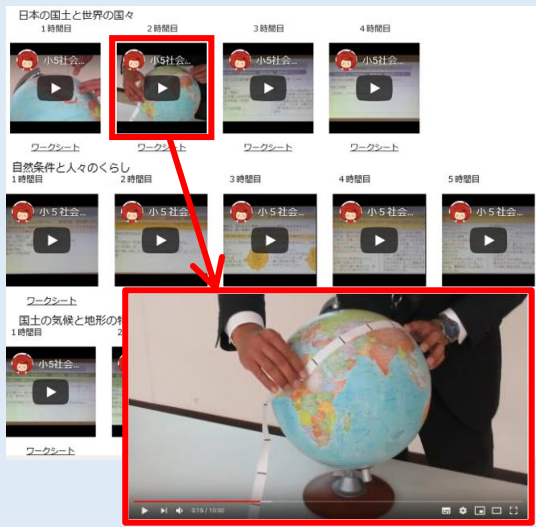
日本の国土と世界の国々

1時間目

小5社会...

ワークシート

2時間目

小5社会...

ワークシート

3時間目

小5社会...

ワークシート

4時間目

小5社会...

ワークシート

自然条件と人々のくらし

1時間目

小5社会...

ワークシート

2時間目

小5社会...

3時間目

小5社会...

4時間目

小5社会...

5時間目

小5社会...

国土の気候と地形の特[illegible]

1時間目

小5社会...

ワークシート

2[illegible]

5:15 / 10:50